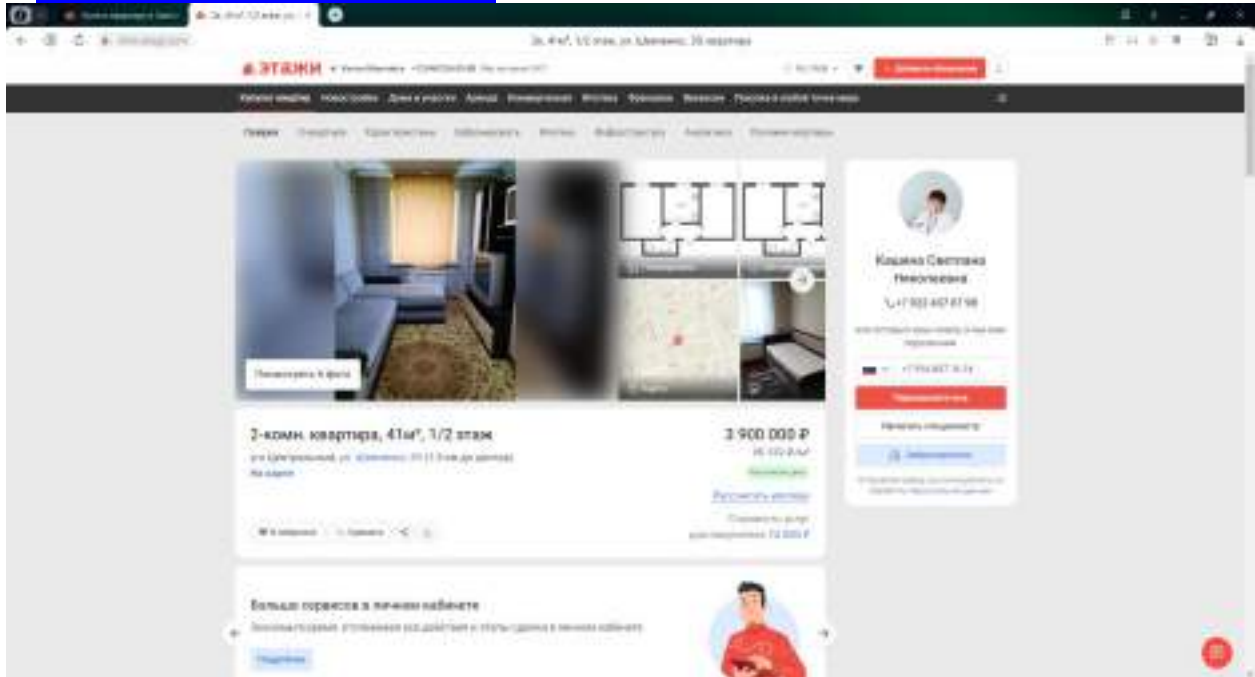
2к, 41м², 1/2 этаж, ул. Щорса, 35 квартира

ЭТАЖИ

Добавить объявление

Галерея

Посмотреть 6 фото

Кашина Светлана Николаевна

+7 922 407 87 98

Перезвонить мне

2-комн. квартира, 41м², 1/2 этаж

3 900 000 ₽

На карте

Рассчитать ипотеку

В избранное

Сравнить

Больше сервисов в личном кабинете

Подробнее